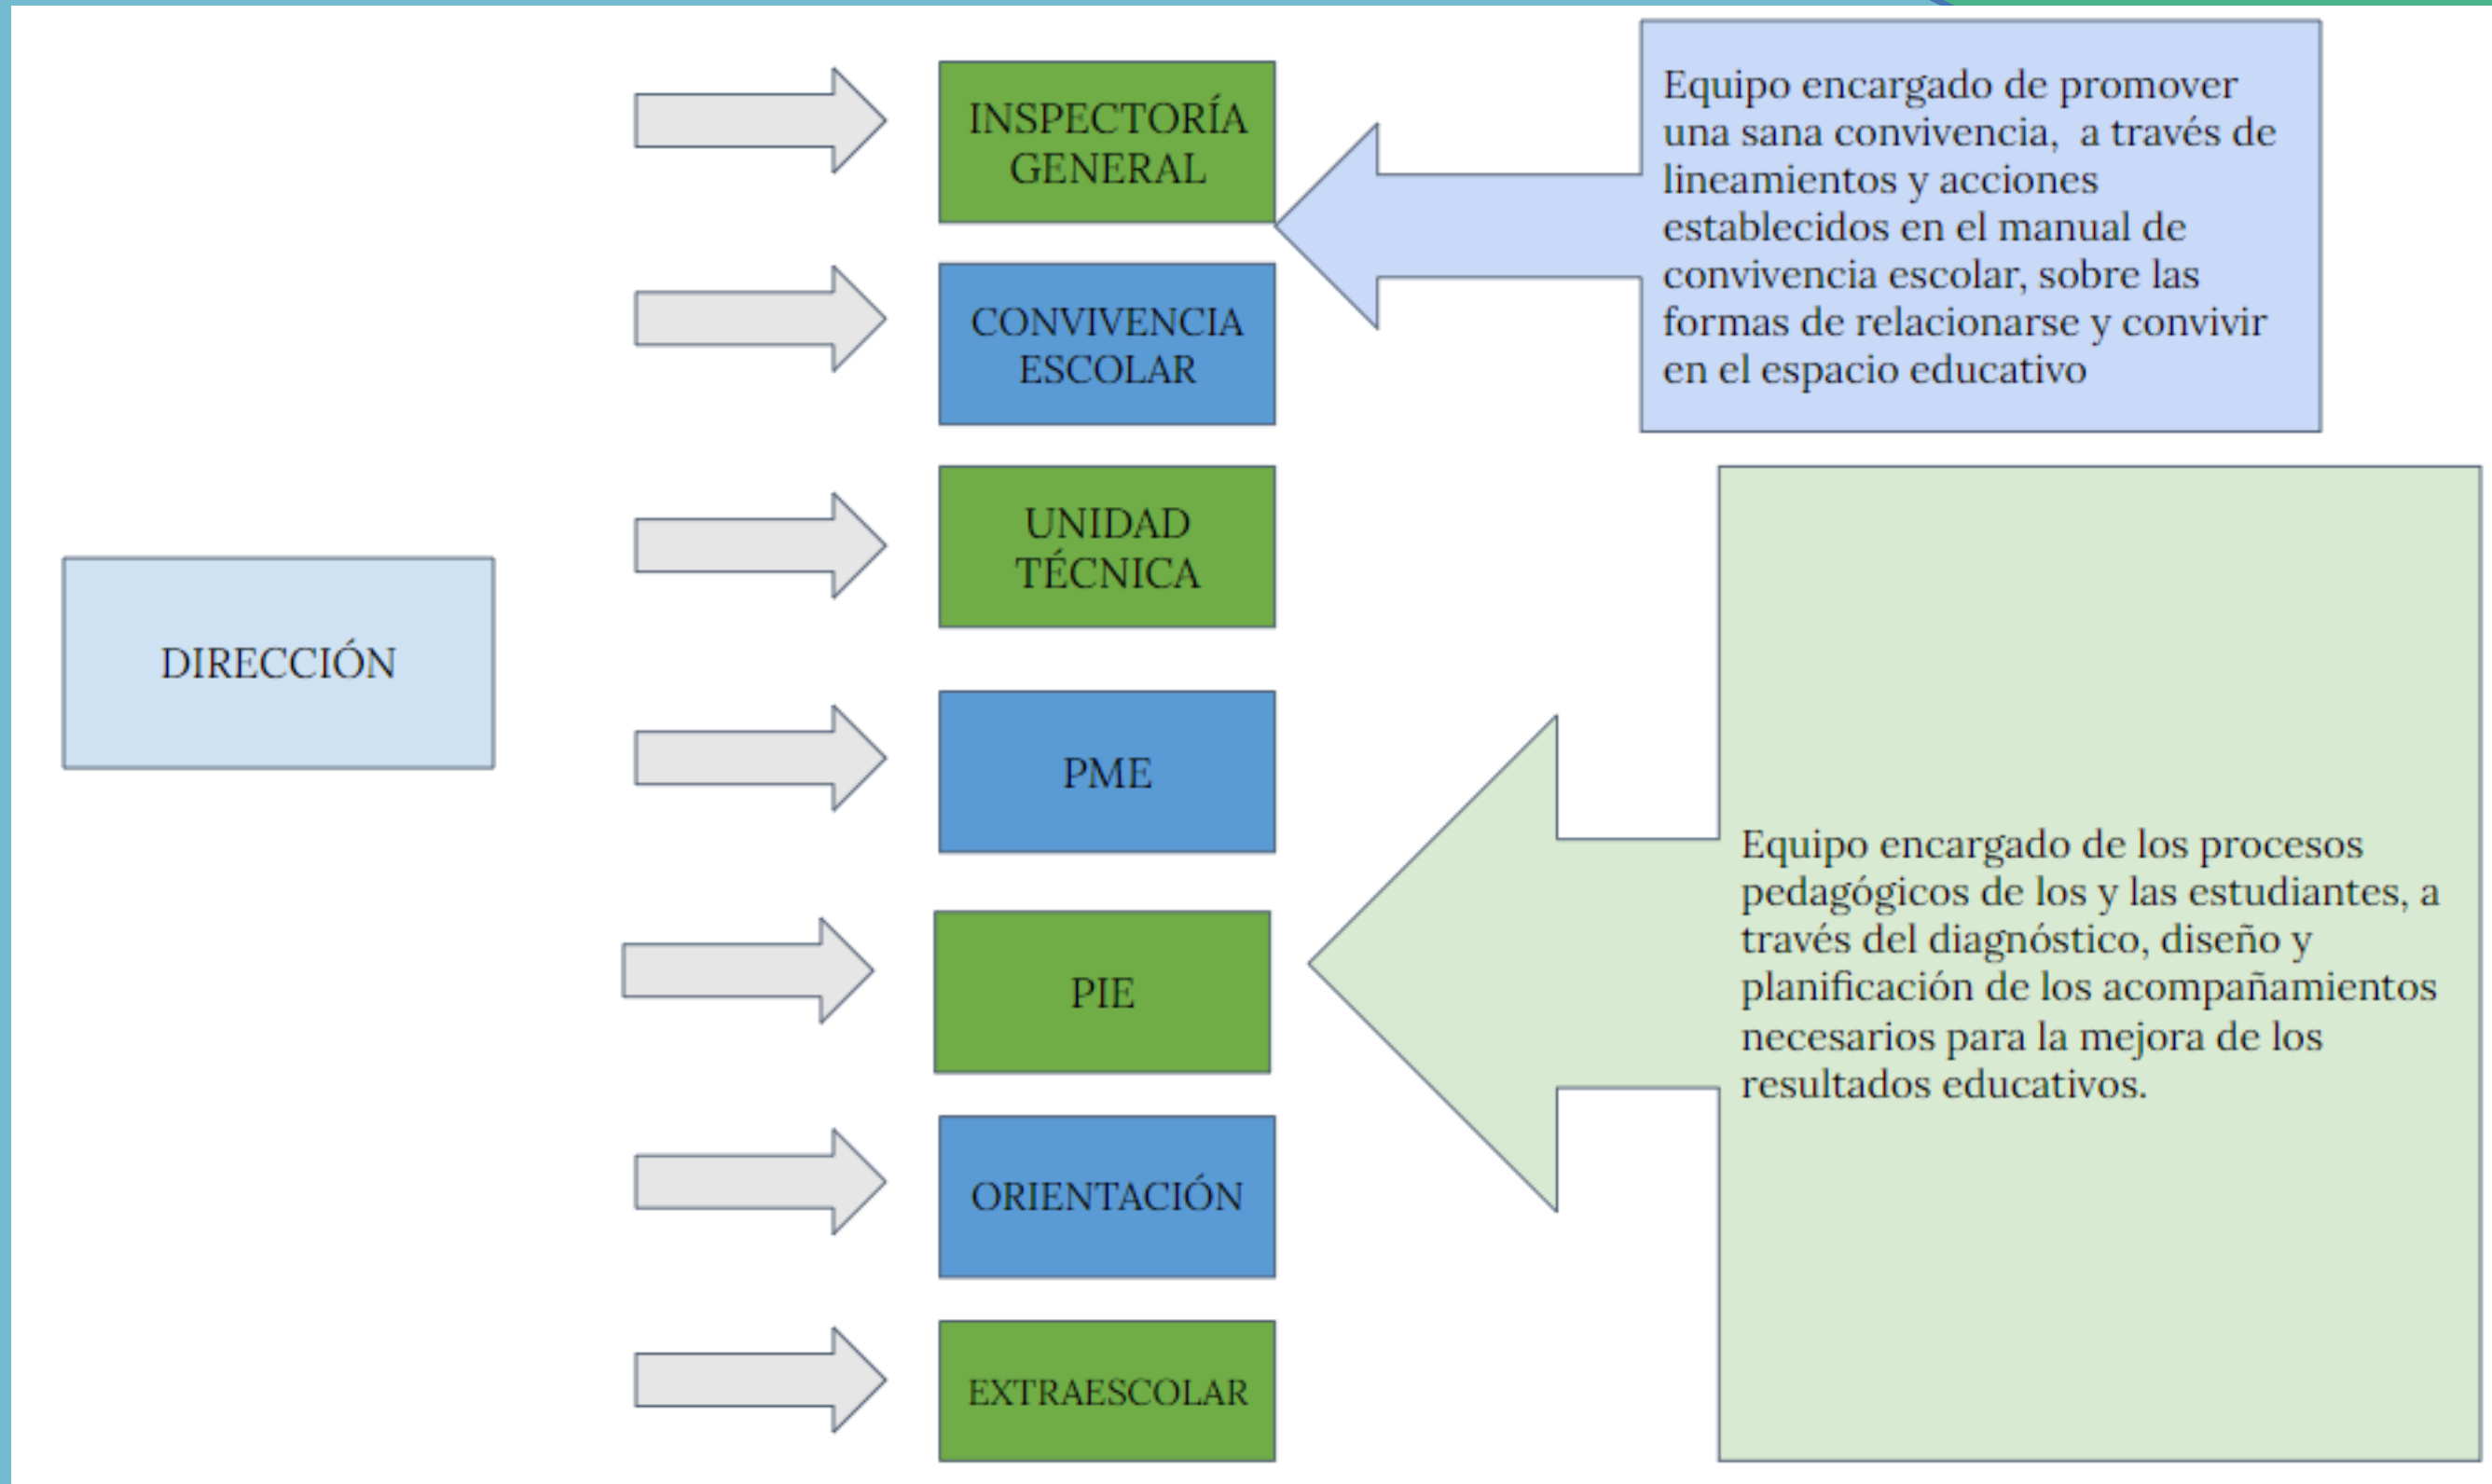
DIRECCIÓN

INSPECTORÍA GENERAL

CONVIVENCIA ESCOLAR

UNIDAD TÉCNICA

PME

PIE

ORIENTACIÓN

EXTRAESCOLAR

Equipo encargado de promover una sana convivencia, a través de lineamientos y acciones establecidos en el manual de convivencia escolar, sobre las formas de relacionarse y convivir en el espacio educativo

Equipo encargado de los procesos pedagógicos de los y las estudiantes, a través del diagnóstico, diseño y planificación de los acompañamientos necesarios para la mejora de los resultados educativos.